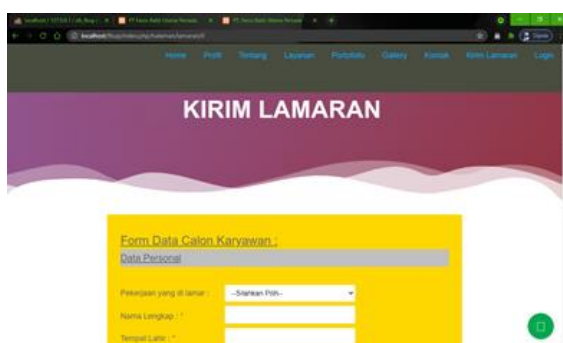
localhost / 127.0.0.1 / db_fbsg | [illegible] × PT Sarana Bakti Utama Persada × PT Sarana Bakti Utama Persada × +

localhost/fbsg/index.php/halaman/lamaran/0

Home Profil Tentang Layanan Portofolio Gallery Kontak Kirim Lamaran Login

KIRIM LAMARAN

Form Data Calon Karyawan :

Data Personal

Pekerjaan yang di lamar : --Silahkan Pilih--

Nama Lengkap : *

Tempat Lahir : *